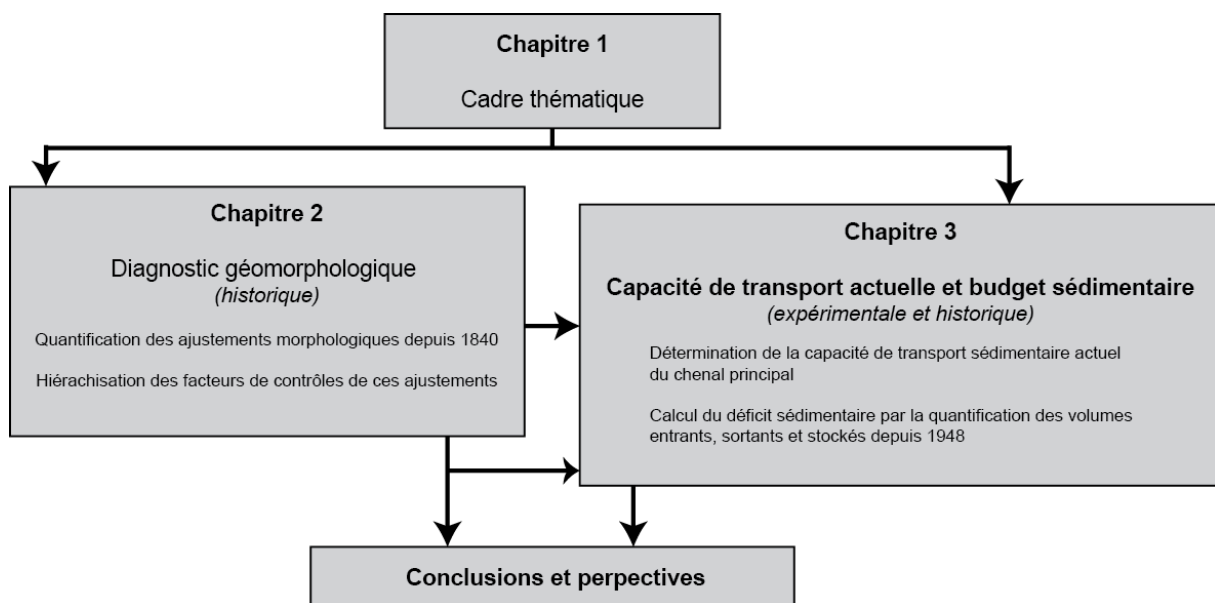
Chapitre 1

Cadre thématique

Chapitre 2

Diagnostic géomorphologique
(historique)

Quantification des ajustements morphologiques depuis 1840

Hiérachisation des facteurs de contrôles de ces ajustements

Chapitre 3

Capacité de transport actuelle et budget sédimentaire
(expérimentale et historique)

Détermination de la capacité de transport sédimentaire actuel du chenal principal

Calcul du déficit sédimentaire par la quantification des volumes entrants, sortants et stockés depuis 1948

Conclusions et perpectives